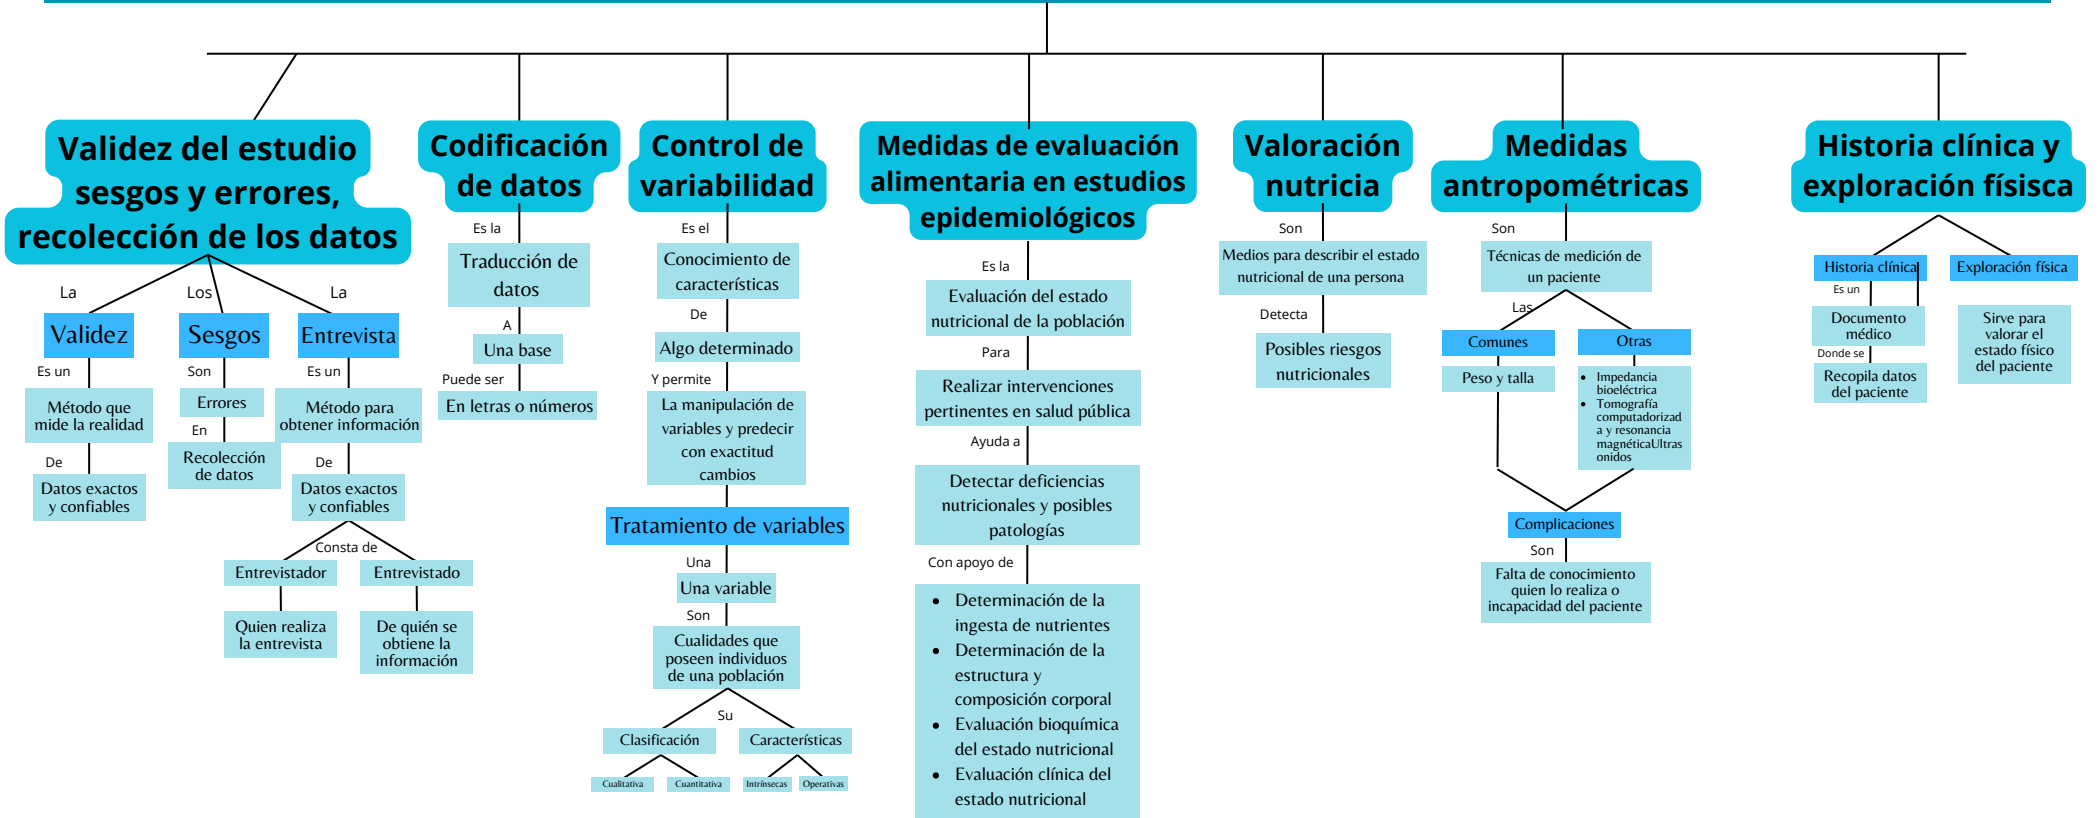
Validez del estudio sesgos y errores, recolección de los datos

La
Validez
Es un
Método que mide la realidad
De
Datos exactos y confiables

Los
Sesgos
Son
Errores
En
Recolección de datos

La
Entrevista
Es un
Método para obtener información
De
Datos exactos y confiables
Consta de
Entrevistador
Quien realiza la entrevista
Entrevistado
De quién se obtiene la información

Codificación de datos
Es la
Traducción de datos
A
Una base
Puede ser
En letras o números

Control de variabilidad
Es el
Conocimiento de características
De
Algo determinado
Y permite
La manipulación de variables y predecir con exactitud cambios
Tratamiento de variables
Una
Una variable
Son
Cualidades que poseen individuos de una población
Su
Clasificación
Cualitativa
Cuantitativa
Características
Intrínsecas
Operativas

Medidas de evaluación alimentaria en estudios epidemiológicos
Es la
Evaluación del estado nutricional de la población
Para
Realizar intervenciones pertinentes en salud pública
Ayuda a
Detectar deficiencias nutricionales y posibles patologías
Con apoyo de
• Determinación de la ingesta de nutrientes
• Determinación de la estructura y composición corporal
• Evaluación bioquímica del estado nutricional
• Evaluación clínica del estado nutricional

Valoración nutricia
Son
Medios para describir el estado nutricional de una persona
Detecta
Posibles riesgos nutricionales

Medidas antropométricas
Son
Técnicas de medición de un paciente
Las
Comunes
Peso y talla
Otras
• Impedancia bioeléctrica
• Tomografía computadorizada y resonancia magnéticaUltrasonidos
Complicaciones
Son
Falta de conocimiento quien lo realiza o incapacidad del paciente

Historia clínica y exploración física
Historia clínica
Es un
Documento médico
Donde se
Recopila datos del paciente
Exploración física
Sirve para valorar el estado físico del paciente